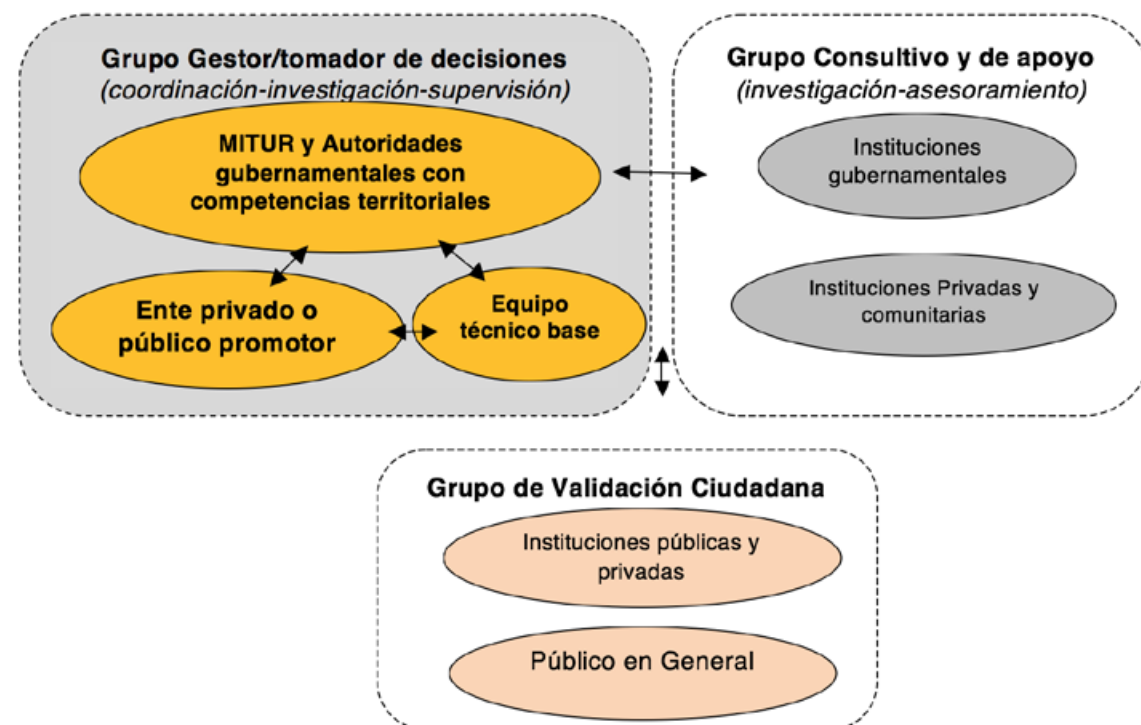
Grupo Gestor/tomador de decisiones
(coordinación-investigación-supervisión)

MITUR y Autoridades gubernamentales con competencias territoriales

Ente privado o público promotor

Equipo técnico base

Grupo Consultivo y de apoyo
(investigación-asesoramiento)

Instituciones gubernamentales

Instituciones Privadas y comunitarias

Grupo de Validación Ciudadana

Instituciones públicas y privadas

Público en General